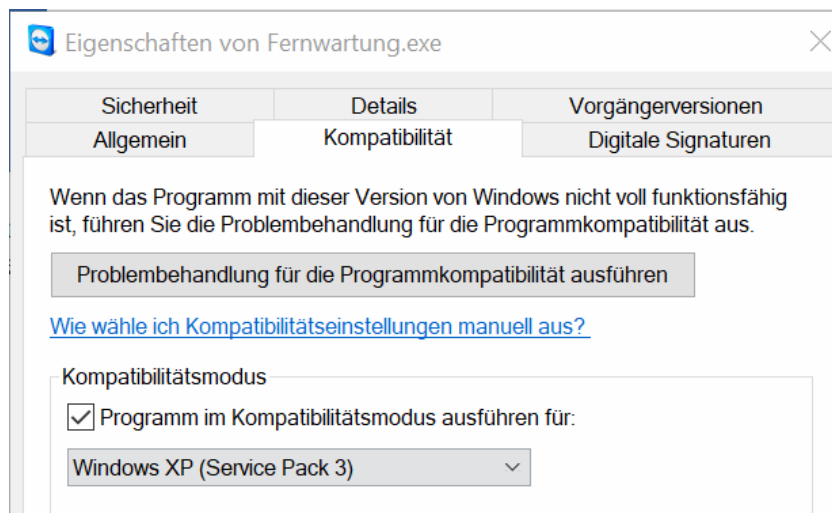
Eigenschaften von Fernwartung.exe

Sicherheit | Details | Vorgängerversionen
Allgemein | Kompatibilität | Digitale Signaturen

Wenn das Programm mit dieser Version von Windows nicht voll funktionsfähig ist, führen Sie die Problembehandlung für die Programmkompatibilität aus.

Problembehandlung für die Programmkompatibilität ausführen

Wie wähle ich Kompatibilitätseinstellungen manuell aus?

Kompatibilitätsmodus

Programm im Kompatibilitätsmodus ausführen für:

Windows XP (Service Pack 3)